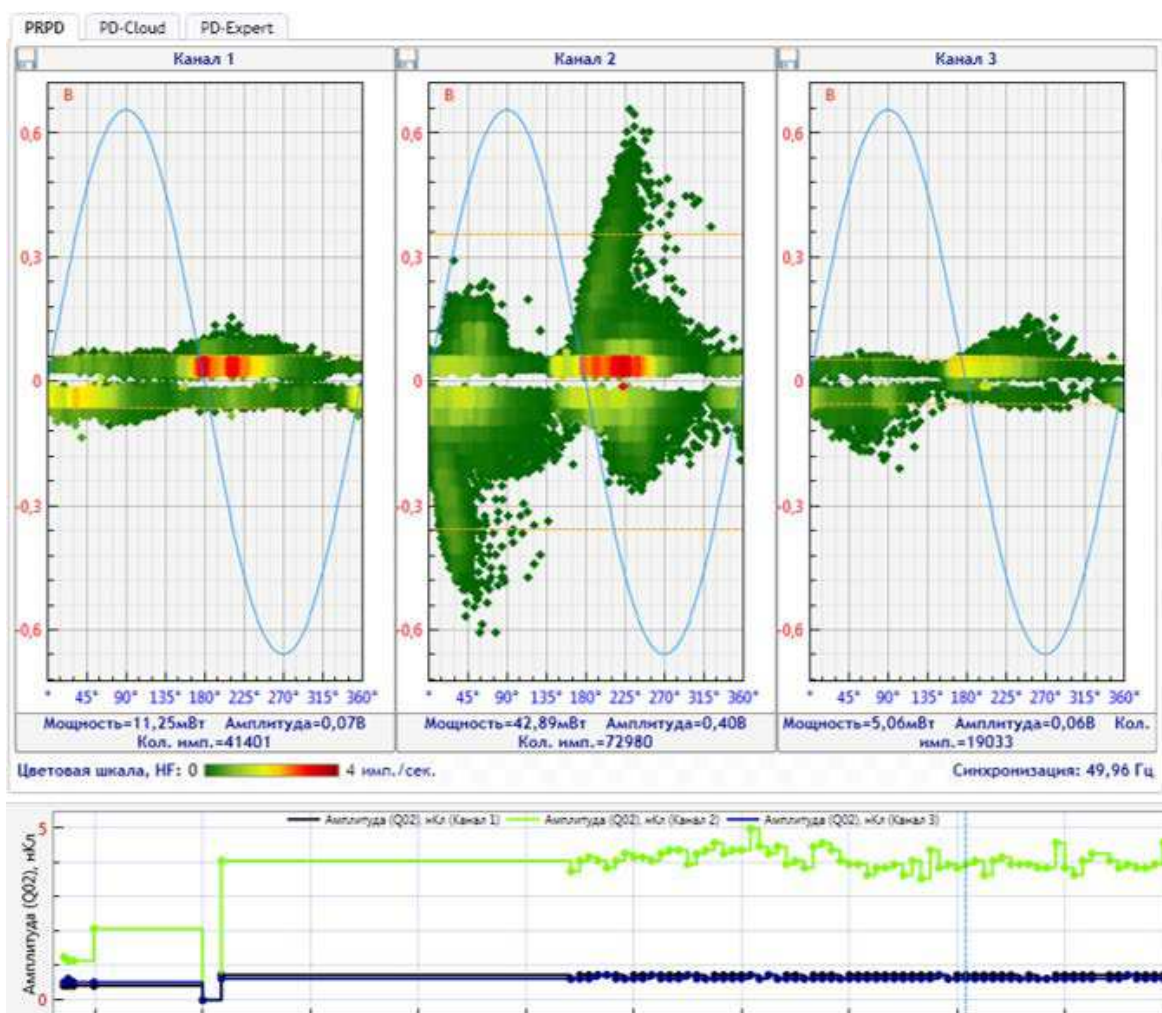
PRPD PD-Cloud PD-Expert

Канал 1
В
0,6
0,3
0
-0,3
-0,6
° 45° 90° 135° 180° 225° 270° 315° 360°
Мощность=11,25мВт Амплитуда=0,07В Кол. имп.=41401

Канал 2
В
0,6
0,3
0
-0,3
-0,6
° 45° 90° 135° 180° 225° 270° 315° 360°
Мощность=42,89мВт Амплитуда=0,40В Кол. имп.=72980

Канал 3
В
0,6
0,3
0
-0,3
-0,6
° 45° 90° 135° 180° 225° 270° 315° 360°
Мощность=5,06мВт Амплитуда=0,06В Кол. имп.=19033

Цветовая шкала, HF: 0 4 имп./сек.

Синхронизация: 49,96 Гц

Амплитуда (Q02), нКл (Канал 1) Амплитуда (Q02), нКл (Канал 2) Амплитуда (Q02), нКл (Канал 3)
Амплитуда (Q02), нКл
5
0